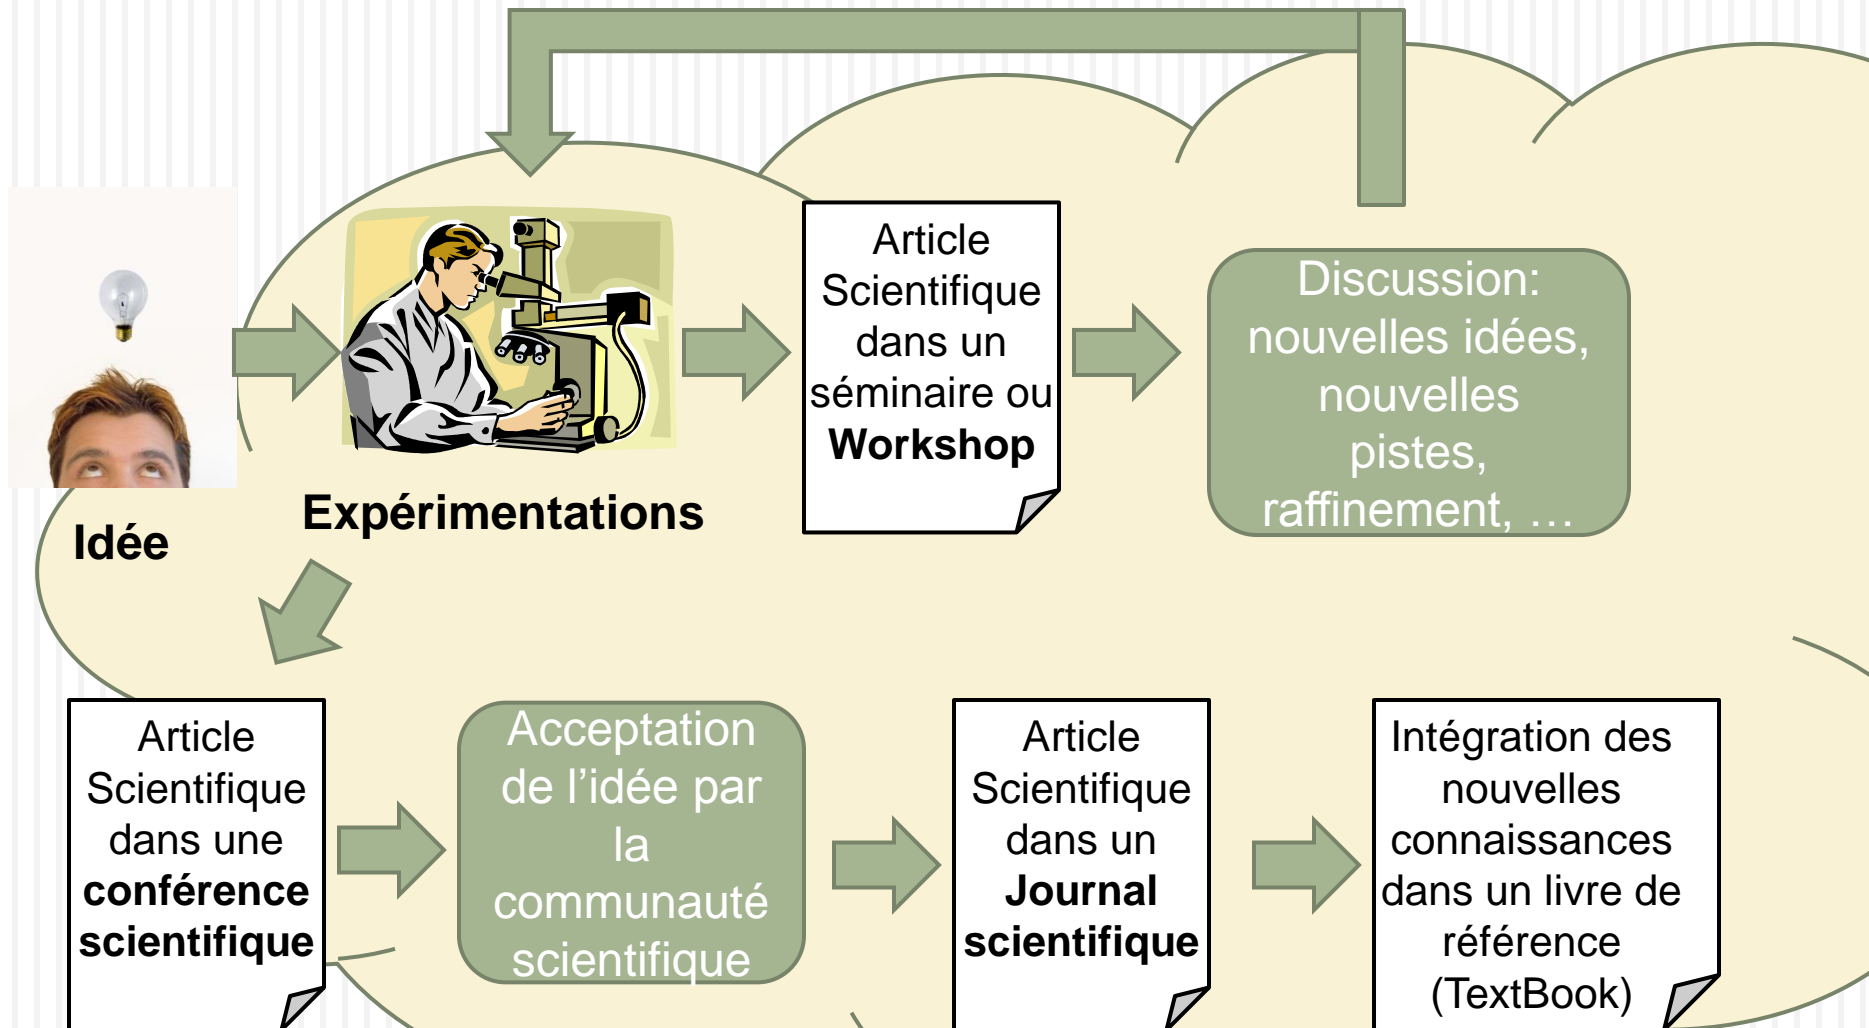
Idée

Expérimentations

Article Scientifique dans un séminaire ou **Workshop**

Discussion: nouvelles idées, nouvelles pistes, raffinement, …

Article Scientifique dans une **conférence scientifique**

Acceptation de l'idée par la communauté scientifique

Article Scientifique dans un **Journal scientifique**

Intégration des nouvelles connaissances dans un livre de référence (TextBook)